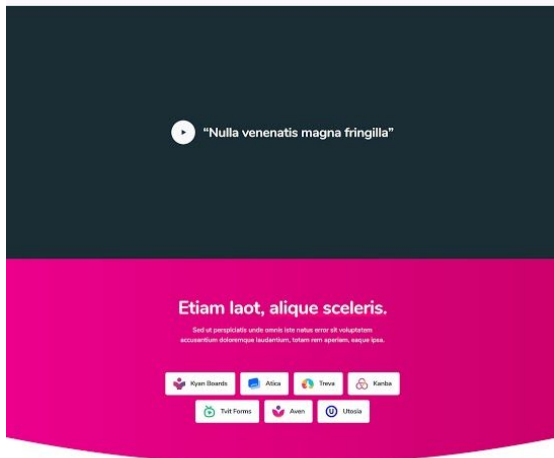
"Nulla venenatis magna fringilla"

Etiam laot, alique sceleris.

Sed ut perspiciatis unde omnis iste natus error sit voluptatem accusantium doloremque laudantium, totam rem aperiam, eaque ipsa.

Kyan Boards
Atica
Treva
Kanba
Tvit Forms
Aven
Utosia